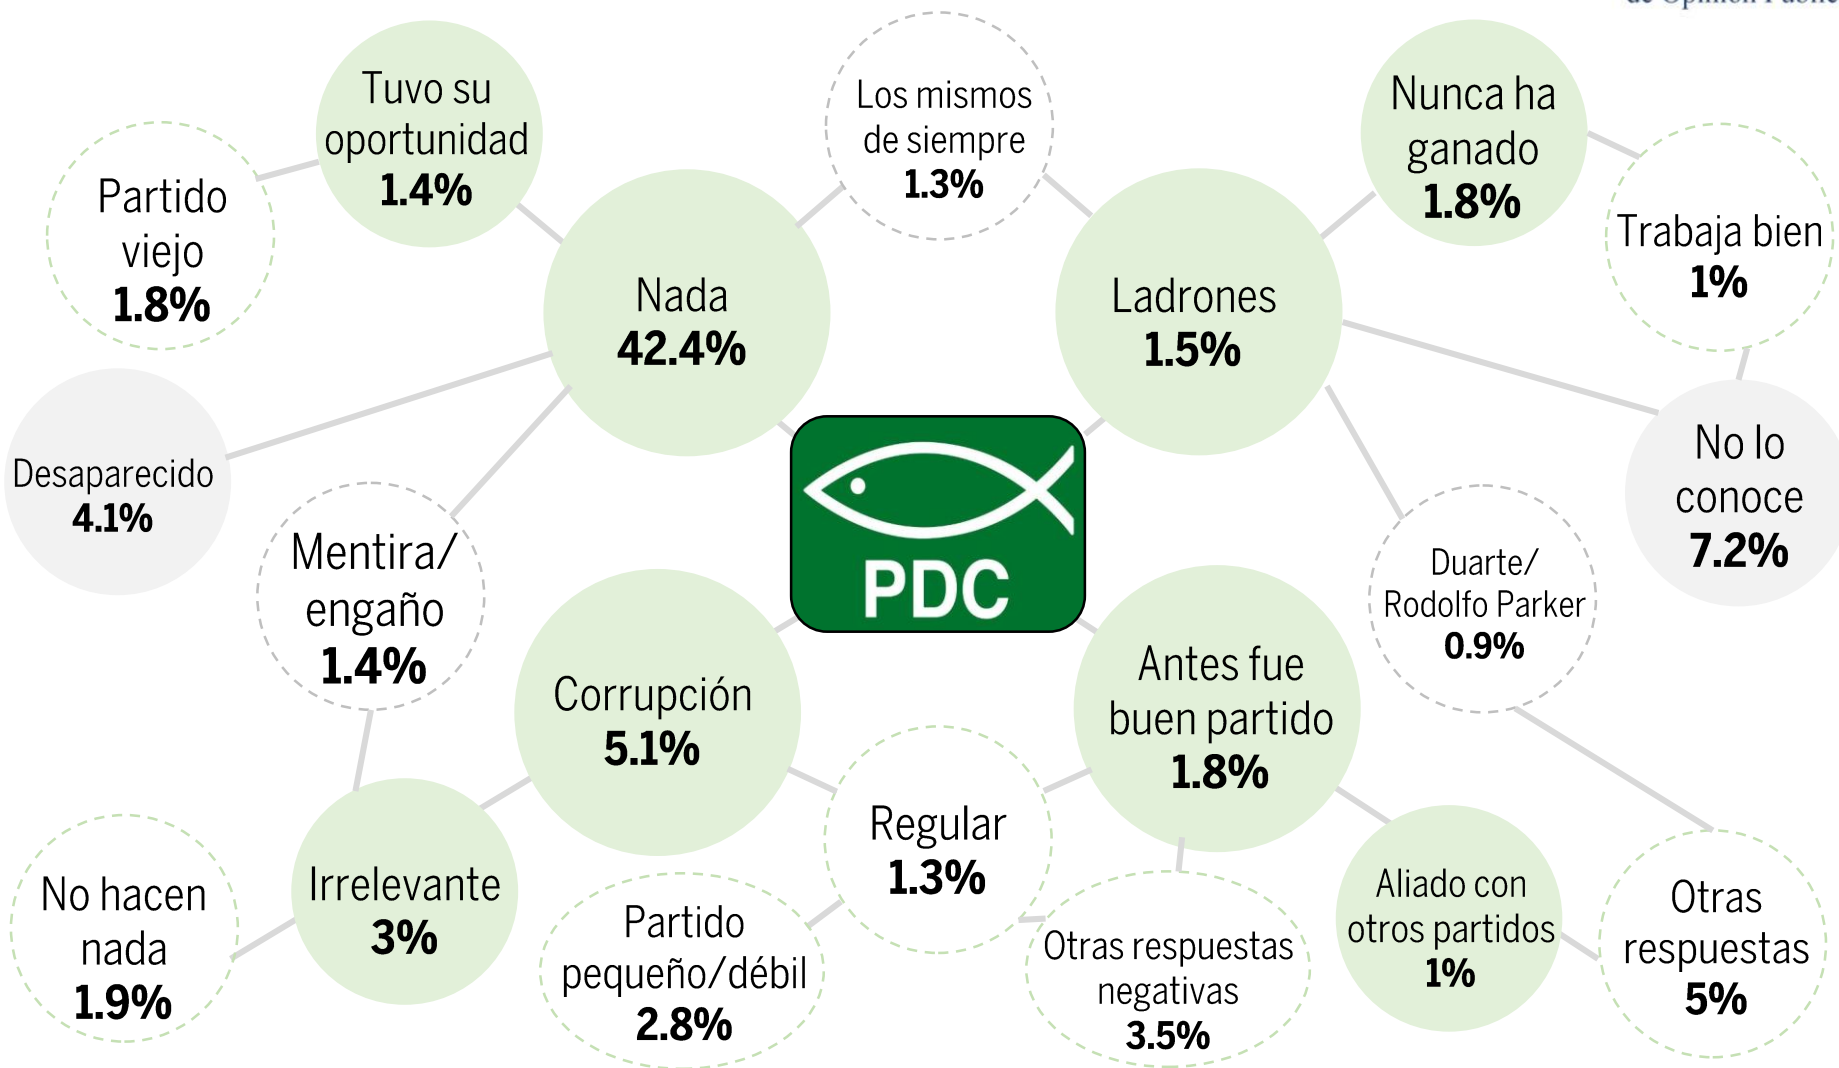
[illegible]

Tuvo su oportunidad
1.4%

Los mismos de siempre
1.3%

Nunca ha ganado
1.8%

Partido viejo
1.8%

Nada
42.4%

Ladrones
1.5%

Trabaja bien
1%

Desaparecido
4.1%

PDC

No lo conoce
7.2%

Mentira/ engaño
1.4%

Duarte/ Rodolfo Parker
0.9%

Corrupción
5.1%

Antes fue buen partido
1.8%

Regular
1.3%

No hacen nada
1.9%

Irrelevante
3%

Partido pequeño/débil
2.8%

Otras respuestas negativas
3.5%

Aliado con otros partidos
1%

Otras respuestas
5%